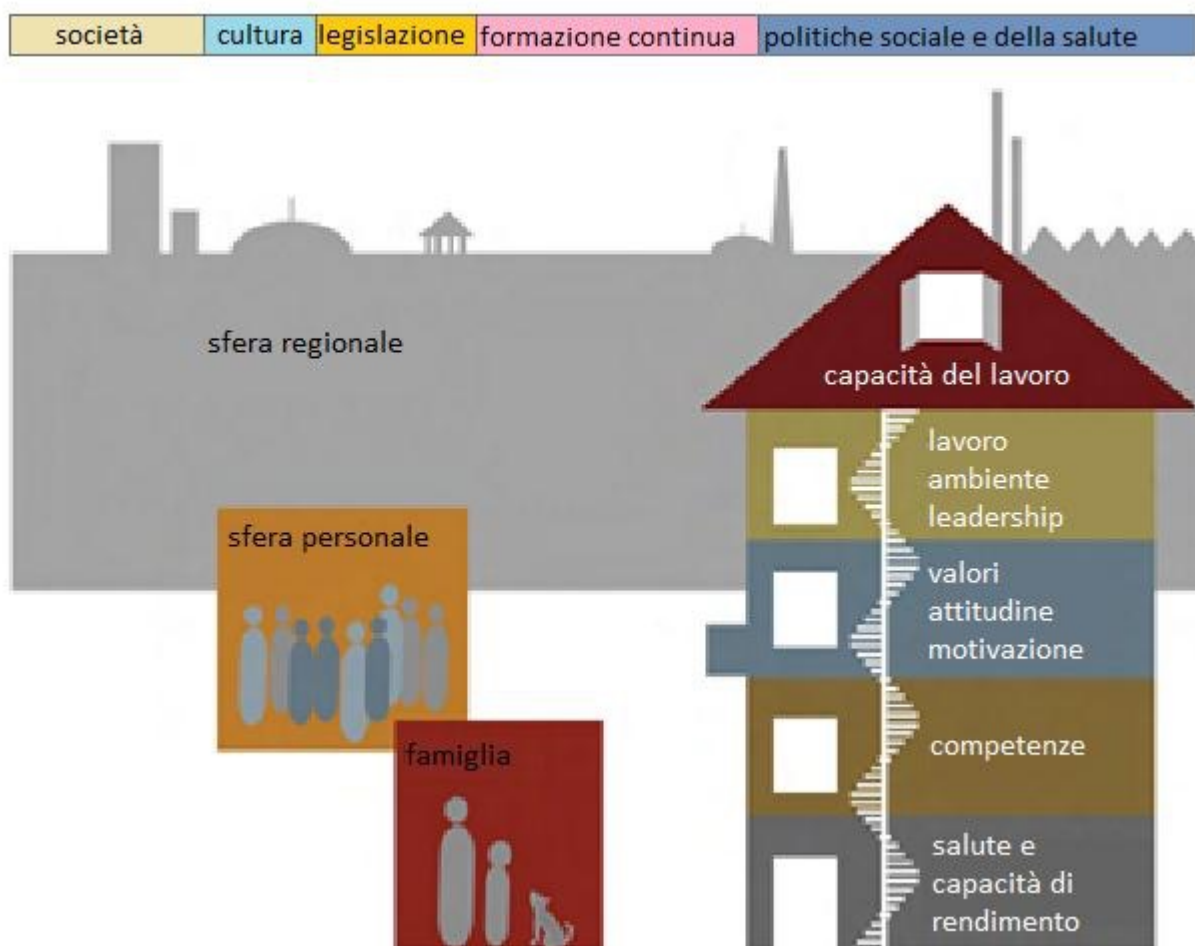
| società | cultura | legislazione | formazione continua | politiche sociale e della salute |
|---|---|---|---|---|

sfera regionale

capacità del lavoro

lavoro ambiente leadership

valori attitudine motivazione

competenze

salute e capacità di rendimento

sfera personale

famiglia